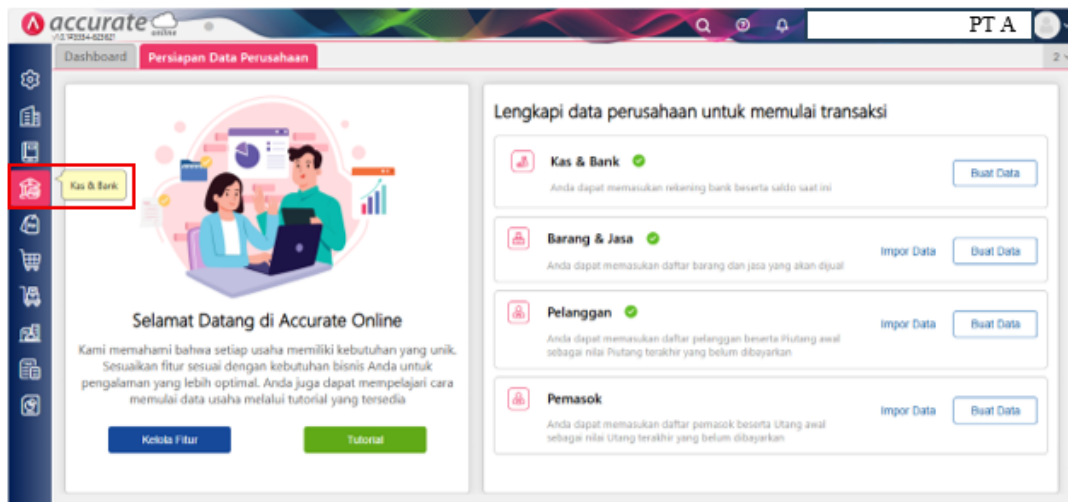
accurate online
v1.0 W3354-623621

PT A

Dashboard
Persiapan Data Perusahaan

Kas & Bank

Selamat Datang di Accurate Online

Kami memahami bahwa setiap usaha memiliki kebutuhan yang unik. Sesuaikan fitur sesuai dengan kebutuhan bisnis Anda untuk pengalaman yang lebih optimal. Anda juga dapat mempelajari cara memulai data usaha melalui tutorial yang tersedia

Kelola Fitur
Tutorial

Lengkapi data perusahaan untuk memulai transaksi

Kas & Bank
Anda dapat memasukan rekening bank beserta saldo saat ini
Buat Data

Barang & Jasa
Anda dapat memasukan daftar barang dan jasa yang akan dijual
Impor Data
Buat Data

Pelanggan
Anda dapat memasukan daftar pelanggan beserta Piutang awal sebagai nilai Piutang terakhir yang belum dibayarkan
Impor Data
Buat Data

Pemasok
Anda dapat memasukan daftar pemasok beserta Utang awal sebagai nilai Utang terakhir yang belum dibayarkan
Impor Data
Buat Data